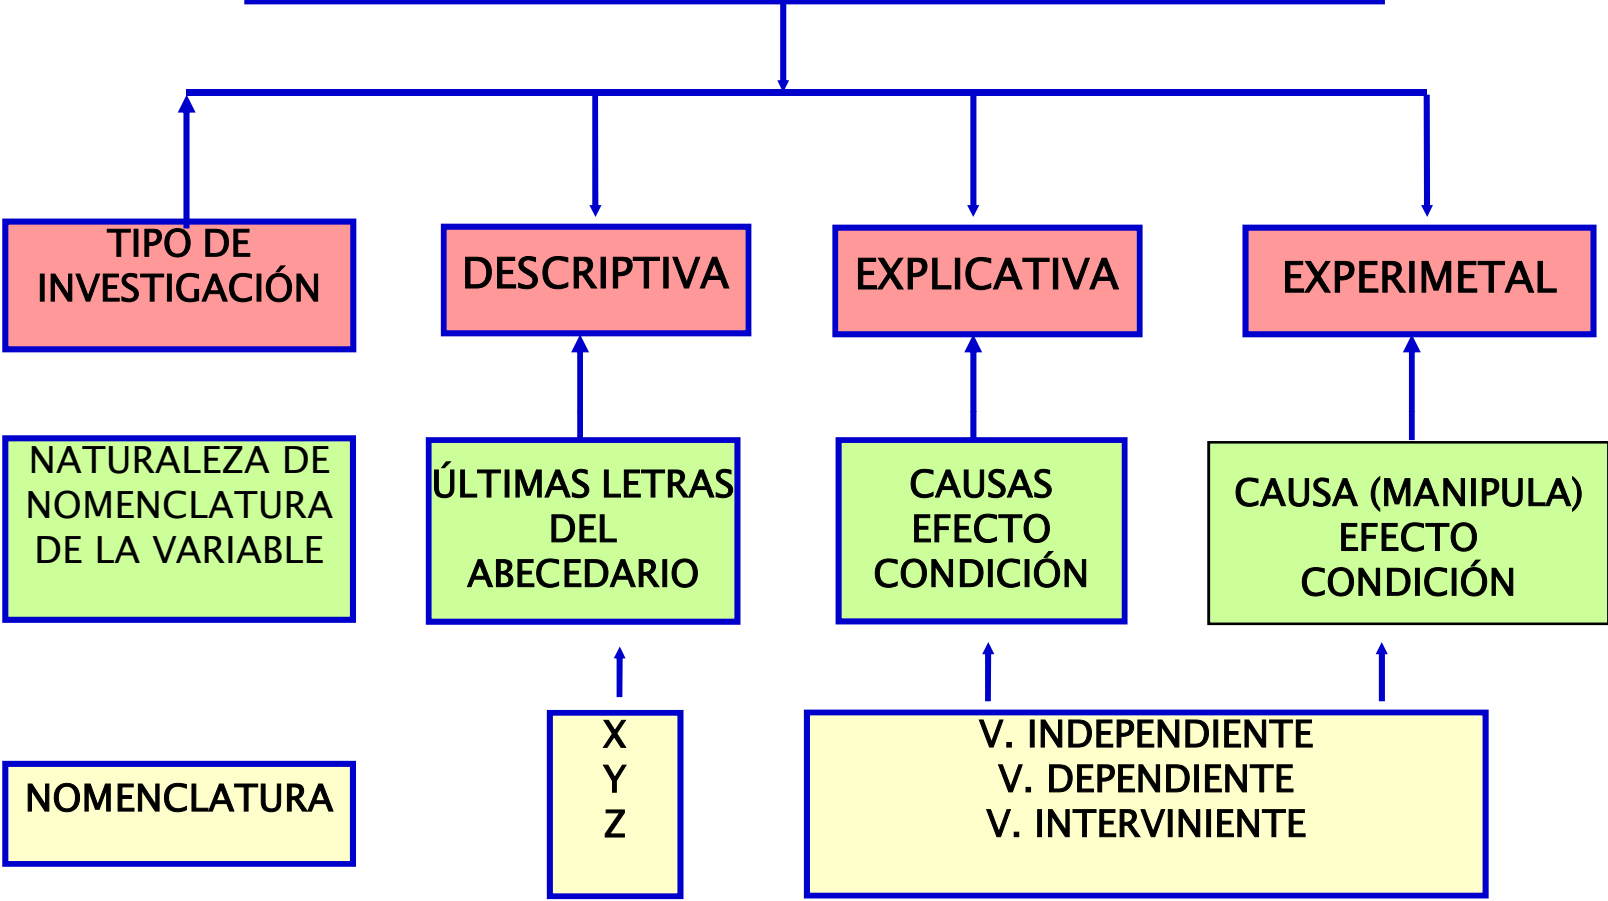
TIPO DE INVESTIGACIÓN

DESCRIPTIVA

EXPLICATIVA

EXPERIMETAL

NATURALEZA DE NOMENCLATURA DE LA VARIABLE

ÚLTIMAS LETRAS DEL ABECEDARIO

CAUSAS
EFECTO
CONDICIÓN

CAUSA (MANIPULA)
EFECTO
CONDICIÓN

NOMENCLATURA

X
Y
Z

V. INDEPENDIENTE
V. DEPENDIENTE
V. INTERVINIENTE